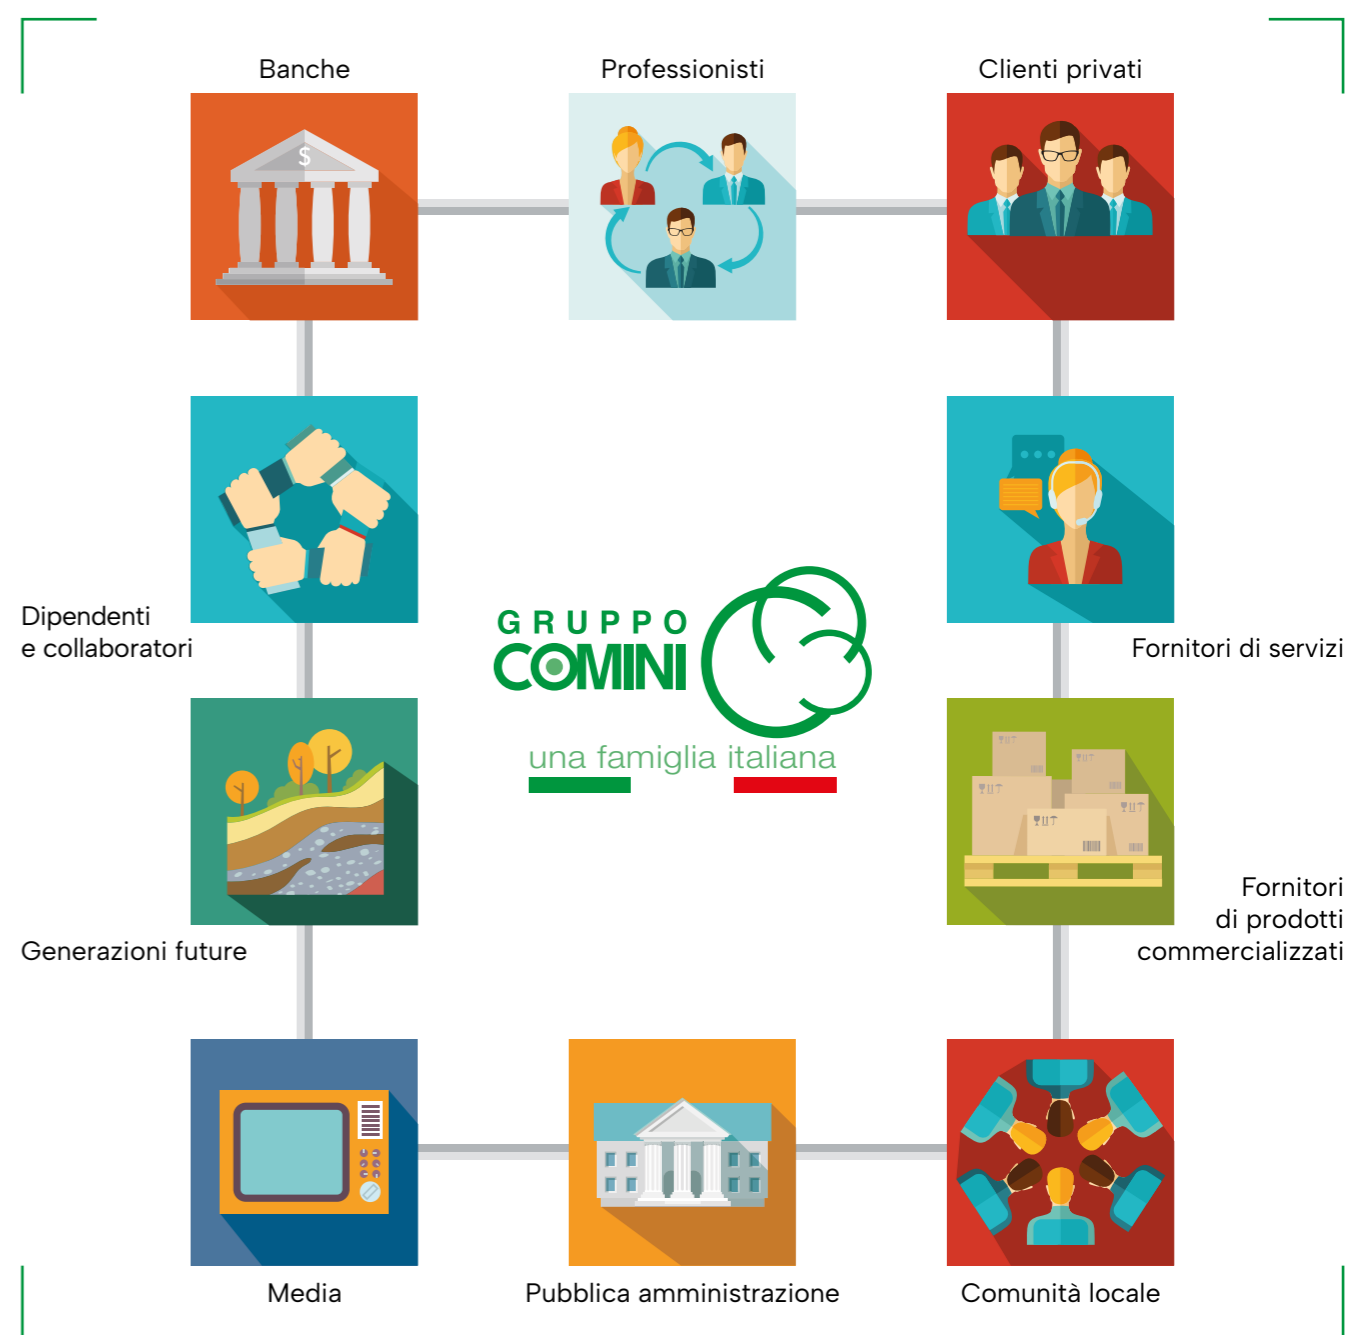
Banche

Professionisti

Clienti privati

Dipendenti e collaboratori

GRUPPO COMINI

una famiglia italiana

Fornitori di servizi

Generazioni future

Fornitori di prodotti commercializzati

Media

Pubblica amministrazione

Comunità locale